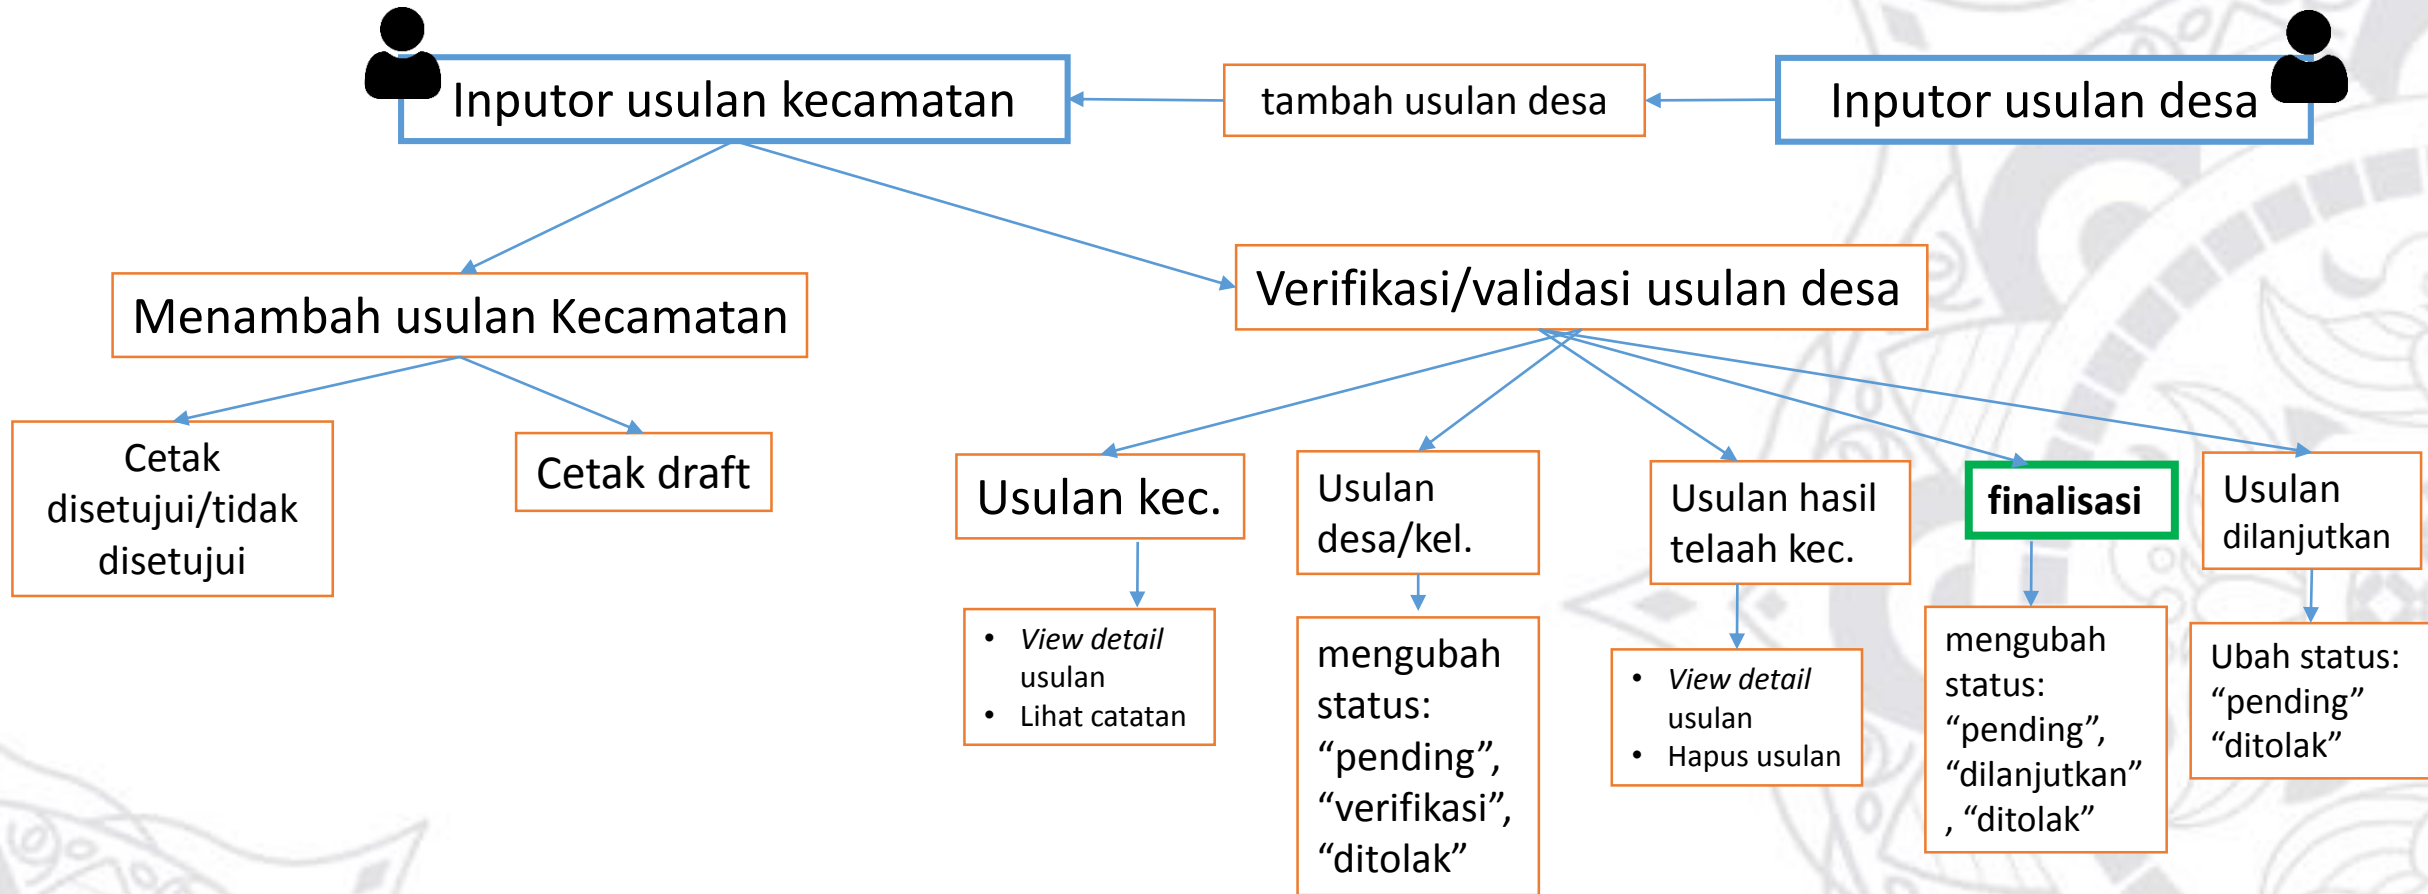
Inputor usulan kecamatan

tambah usulan desa

Inputor usulan desa

Menambah usulan Kecamatan

Verifikasi/validasi usulan desa

Cetak disetujui/tidak disetujui

Cetak draft

Usulan kec.

Usulan desa/kel.

Usulan hasil telaah kec.

finalisasi

Usulan dilanjutkan

- View detail usulan
- Lihat catatan

mengubah status: “pending”, “verifikasi”, “ditolak”

- View detail usulan
- Hapus usulan

mengubah status: “pending”, “dilanjutkan”, “ditolak”

Ubah status: “pending” “ditolak”